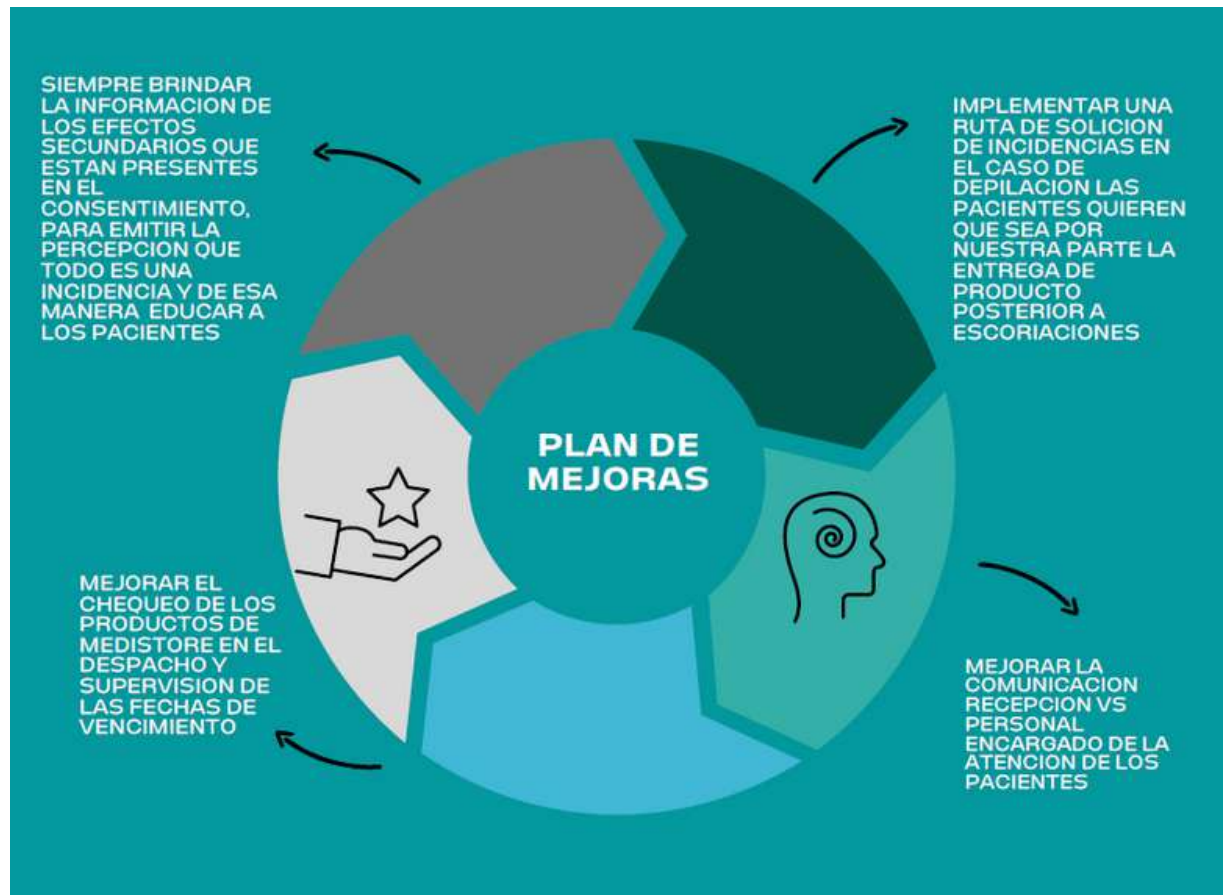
SIEMPRE BRINDAR LA INFORMACION DE LOS EFECTOS SECUNDARIOS QUE ESTAN PRESENTES EN EL CONSENTIMIENTO, PARA EMITIR LA PERCEPCION QUE TODO ES UNA INCIDENCIA Y DE ESA MANERA EDUCAR A LOS PACIENTES

IMPLEMENTAR UNA RUTA DE SOLICION DE INCIDENCIAS EN EL CASO DE DEPILACION LAS PACIENTES QUIEREN QUE SEA POR NUESTRA PARTE LA ENTREGA DE PRODUCTO POSTERIOR A ESCORIACIONES

PLAN DE MEJORAS

MEJORAR EL CHEQUEO DE LOS PRODUCTOS DE MEDISTORE EN EL DESPACHO Y SUPERVISION DE LAS FECHAS DE VENCIMIENTO

MEJORAR LA COMUNICACION RECEPCION VS PERSONAL ENCARGADO DE LA ATENCION DE LOS PACIENTES